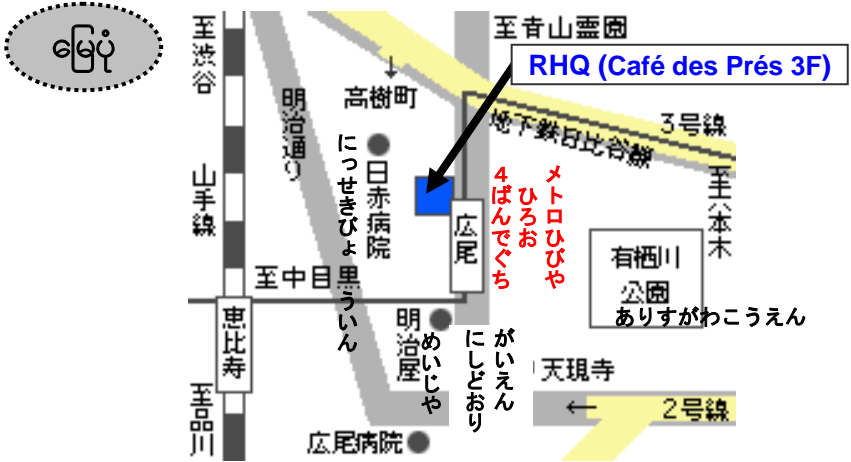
မြေပုံ

RHQ (Café des Prés 3F)

至青山霊園

至渋谷

高樹町

明治通り

にっせきびょういん

日赤病院

地下鉄日比谷線

3号線

至六本木

メトロひびや

ひろお

4ばんでぐち

広尾

山手線

至中目黒

有栖川公園

ありすがわこうえん

恵比寿

明治屋

めいじや

がいえんにしどおり

天現寺

2号線

至品川

広尾病院